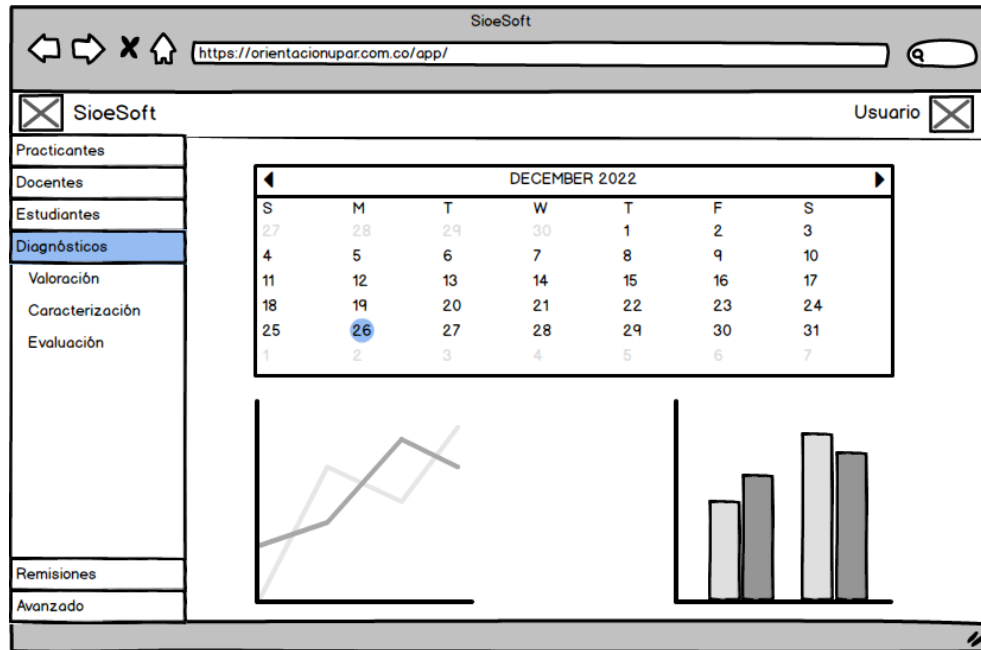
SioeSoft

https://orientacionupar.com.co/app/

SioeSoft

Usuario

Practicantes

Docentes

Estudiantes

Diagnósticos

Valoración

Caracterización

Evaluación

Remisiones

Avanzado

DECEMBER 2022

| S | M | T | W | T | F | S |
|---|---|---|---|---|---|---|
| 27 | 28 | 29 | 30 | 1 | 2 | 3 |
| 4 | 5 | 6 | 7 | 8 | 9 | 10 |
| 11 | 12 | 13 | 14 | 15 | 16 | 17 |
| 18 | 19 | 20 | 21 | 22 | 23 | 24 |
| 25 | 26 | 27 | 28 | 29 | 30 | 31 |
| 1 | 2 | 3 | 4 | 5 | 6 | 7 |